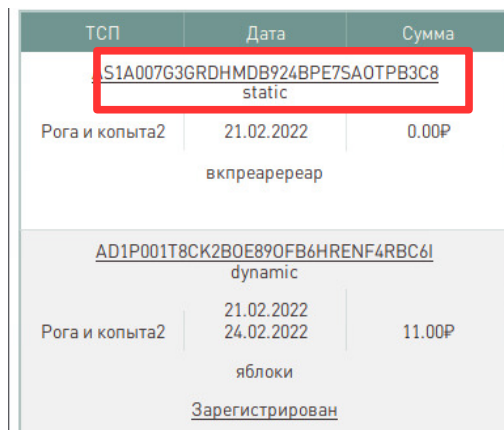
| ТСП | Дата | Сумма |
|---|---|---|
| AS1A007G3GRDHMDB924BPE7SA0TPB3C8 static | | |
| Рога и копыта2 | 21.02.2022 | 0.00₽ |
| вкпреарерeар | | |
| AD1P001T8CK2B0E89OFB6HRENF4RBC6I dynamic | | |
| Рога и копыта2 | 21.02.2022 24.02.2022 | 11.00₽ |
| яблоки | | |
| Зарегистрирован | | |